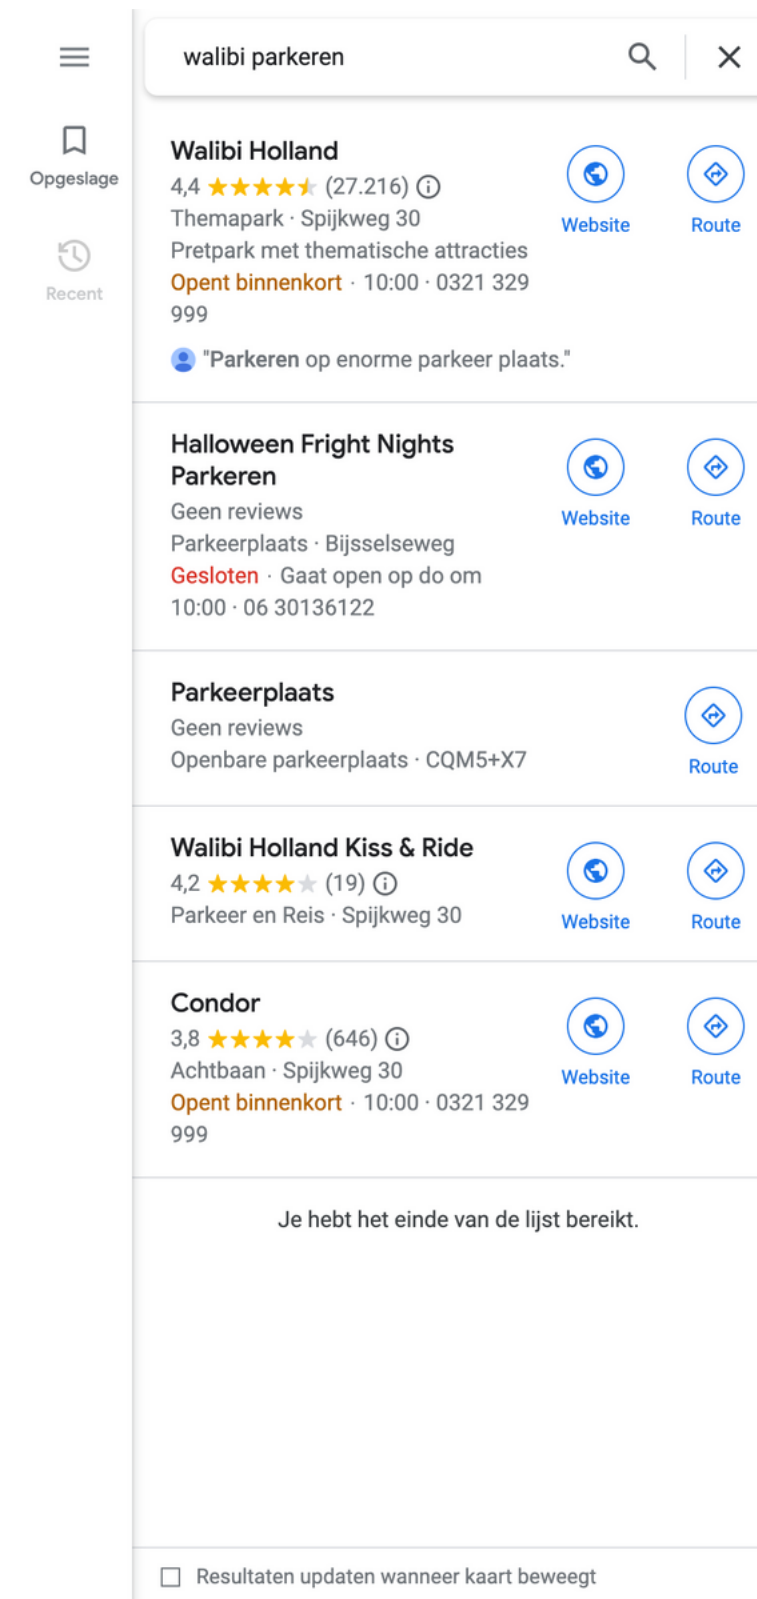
Opgeslage

Recent

walibi parkeren

Walibi Holland
4,4 (27.216)
Themapark · Spijkweg 30
Pretpark met thematische attracties
Opent binnenkort · 10:00 · 0321 329 999
"Parkeren op enorme parkeer plaats."

Website

Route

Halloween Fright Nights Parkeren
Geen reviews
Parkeerplaats · Bijsselseweg
Gesloten · Gaat open op do om 10:00 · 06 30136122

Website

Route

Parkeerplaats
Geen reviews
Openbare parkeerplaats · CQM5+X7

Route

Walibi Holland Kiss & Ride
4,2 (19)
Parkeer en Reis · Spijkweg 30

Website

Route

Condor
3,8 (646)
Achtbaan · Spijkweg 30
Opent binnenkort · 10:00 · 0321 329 999

Website

Route

Je hebt het einde van de lijst bereikt.

Resultaten updaten wanneer kaart beweegt